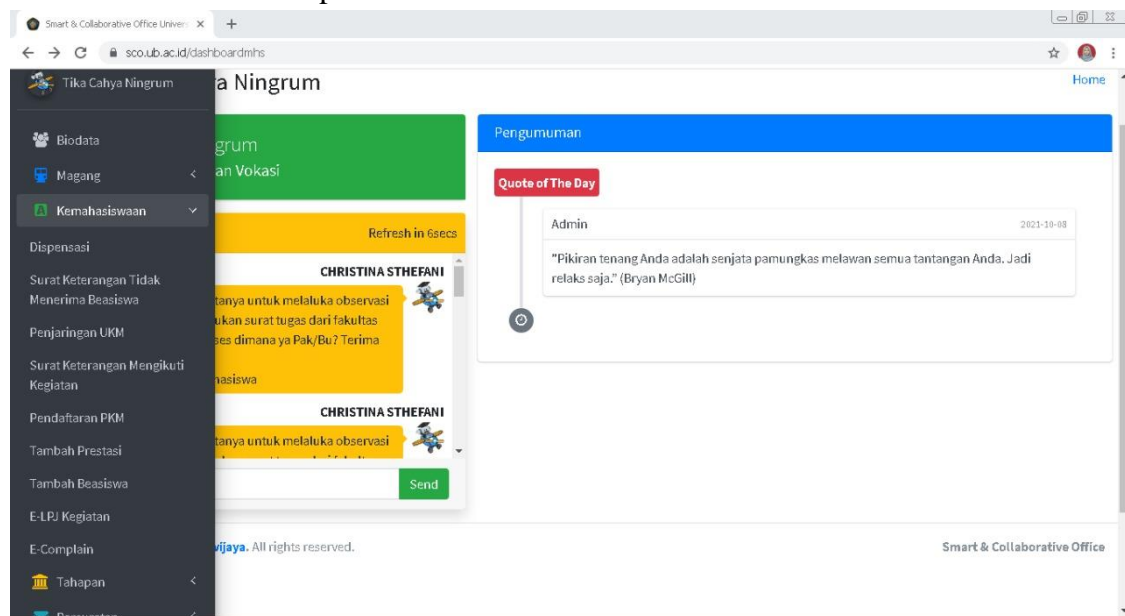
Smart & Collaborative Office Univers ×  +

sco.ub.ac.id/dashboardmhs

Tika Cahya Ningrum

a Ningrum

Home

Biodata

Magang

Kemahasiswaan

Dispensasi

Surat Keterangan Tidak Menerima Beasiswa

Penjaringan UKM

Surat Keterangan Mengikuti Kegiatan

Pendaftaran PKM

Tambah Prestasi

Tambah Beasiswa

E-LPJ Kegiatan

E-Complain

Tahapan

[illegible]

grum
an Vokasi

Refresh in 6secs

CHRISTINA STHEFANI

tanya untuk melaluka observasi
ukan surat tugas dari fakultas
ses dimana ya Pak/Bu? Terima

nasiswa

CHRISTINA STHEFANI

tanya untuk melaluka observasi

Send

Pengumuman

Quote of The Day

Admin

2021-10-08

"Pikiran tenang Anda adalah senjata pamungkas melawan semua tantangan Anda. Jadi relaks saja." (Bryan McGill)

vijaya. All rights reserved.

Smart & Collaborative Office